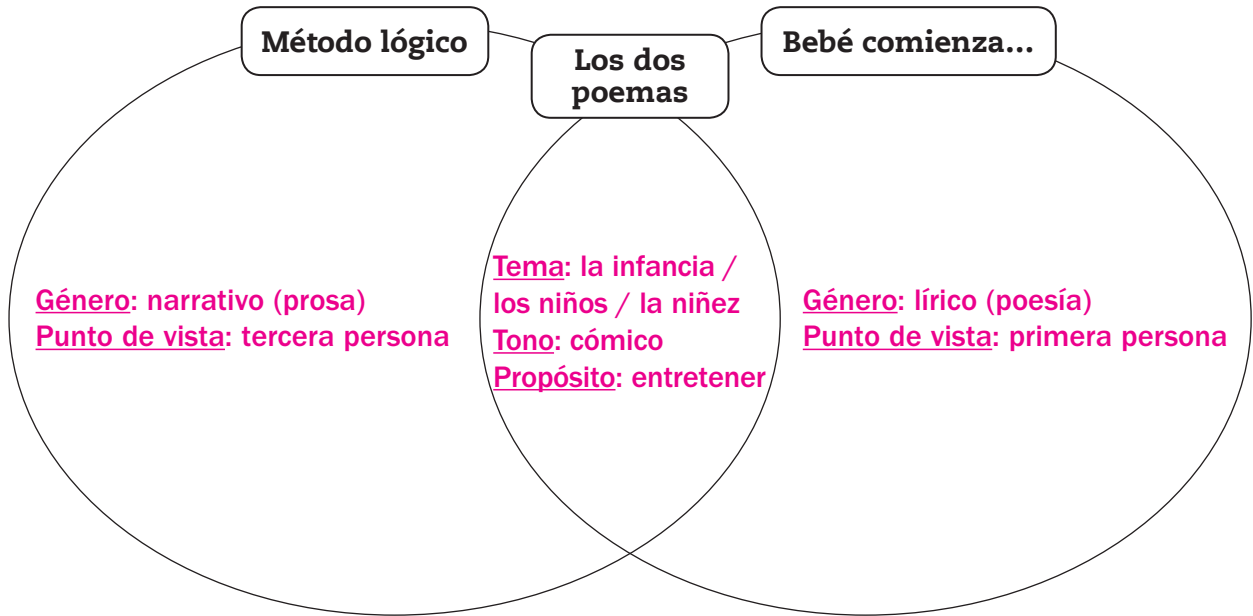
Método lógico

Los dos poemas

Bebé comienza...

Género: narrativo (prosa)
Punto de vista: tercera persona

Tema: la infancia / los niños / la niñez
Tono: cómico
Propósito: entretener

Género: lírico (poesía)
Punto de vista: primera persona